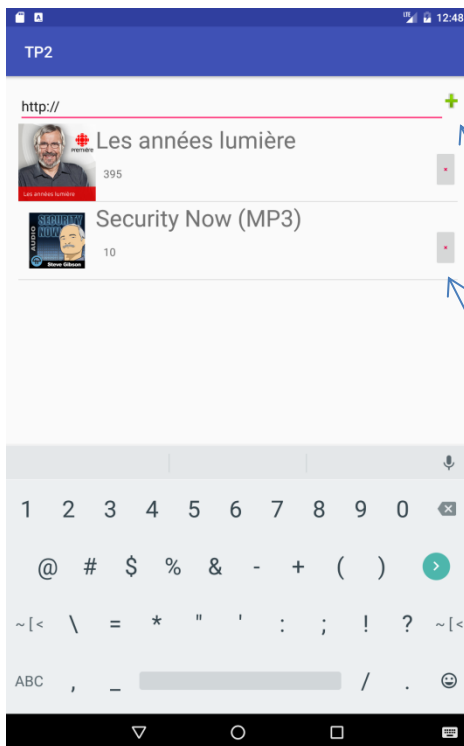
12:48

TP2

http://

+

Première

Les années lumière

Les années lumière

395

SECURITY NOW

AUDIO

Steve Gibson

Security Now (MP3)

10

1 2 3 4 5 6 7 8 9 0

@ # $ % & - + ( )

~[< \ = * " ' : ; ! ? ~[<

ABC , _ / .